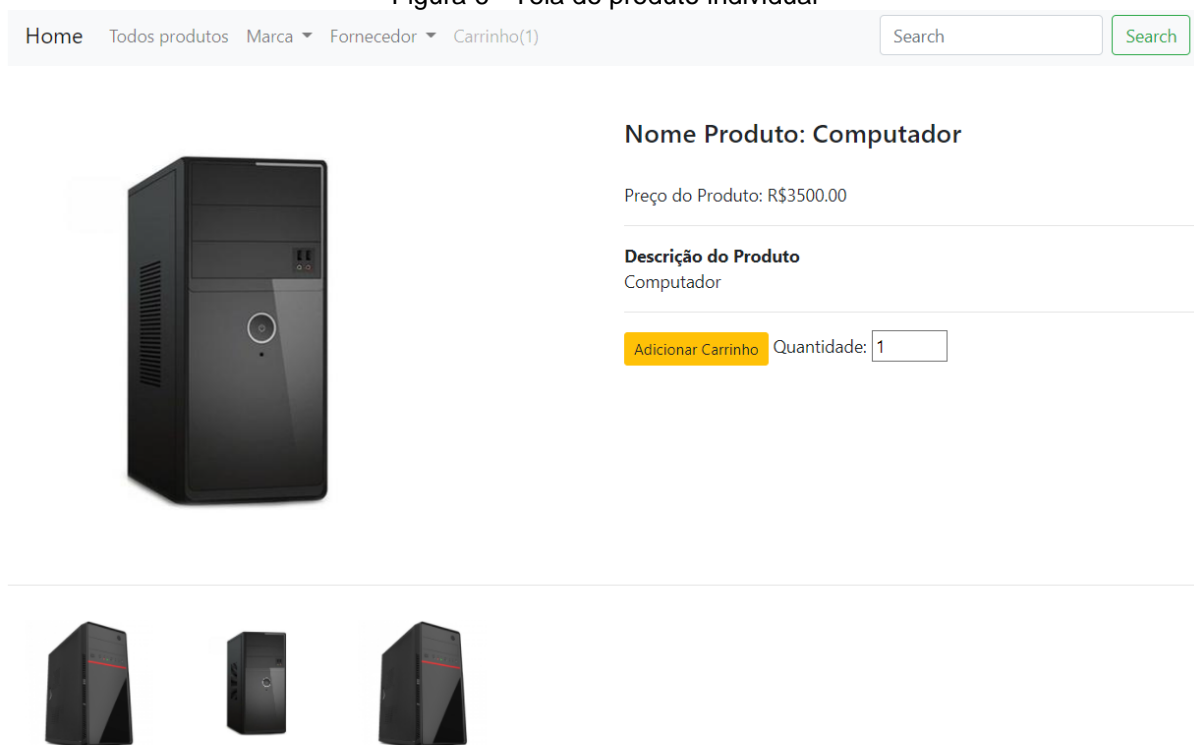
Figura 6 – Tela do produto individual

Home Todos produtos Marca Fornecedor Carrinho(1) Search Search

Nome Produto: Computador

Preço do Produto: R$3500.00

Descrição do Produto
Computador

Adicionar Carrinho Quantidade: 1